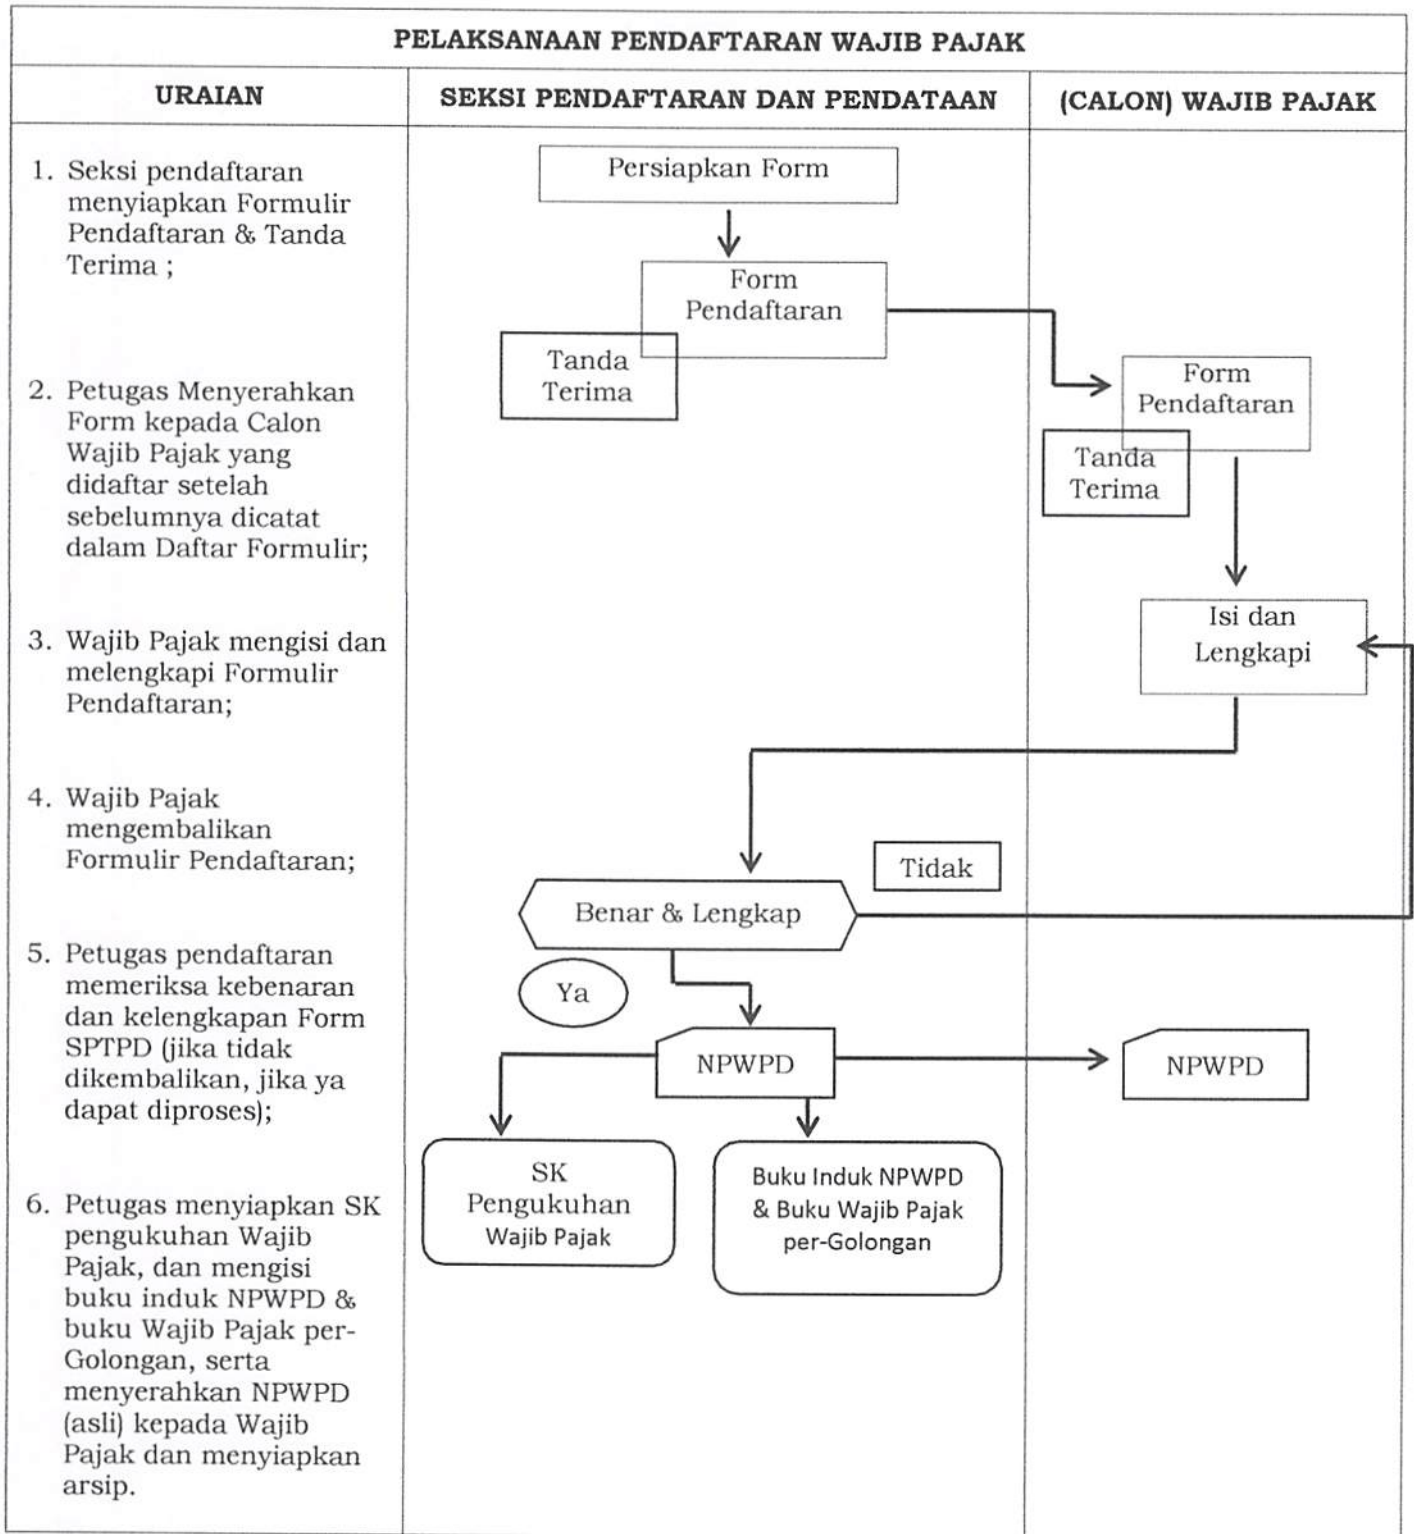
PELAKSANAAN PENDAFTARAN WAJIB PAJAK

| URAIAN | SEKSI PENDAFTARAN DAN PENDATAAN | (CALON) WAJIB PAJAK |
|---|---|---|

1. Seksi pendaftaran menyiapkan Formulir Pendaftaran & Tanda Terima ;

2. Petugas Menyerahkan Form kepada Calon Wajib Pajak yang didaftar setelah sebelumnya dicatat dalam Daftar Formulir;

3. Wajib Pajak mengisi dan melengkapi Formulir Pendaftaran;

4. Wajib Pajak mengembalikan Formulir Pendaftaran;

5. Petugas pendaftaran memeriksa kebenaran dan kelengkapan Form SPTPD (jika tidak dikembalikan, jika ya dapat diproses);

6. Petugas menyiapkan SK pengukuhan Wajib Pajak, dan mengisi buku induk NPWPD & buku Wajib Pajak per-Golongan, serta menyerahkan NPWPD (asli) kepada Wajib Pajak dan menyiapkan arsip.

Persiapkan Form

Form Pendaftaran

Tanda Terima

Form Pendaftaran

Tanda Terima

Isi dan Lengkapi

Tidak

Benar & Lengkap

Ya

NPWPD

NPWPD

SK Pengukuhan Wajib Pajak

Buku Induk NPWPD & Buku Wajib Pajak per-Golongan